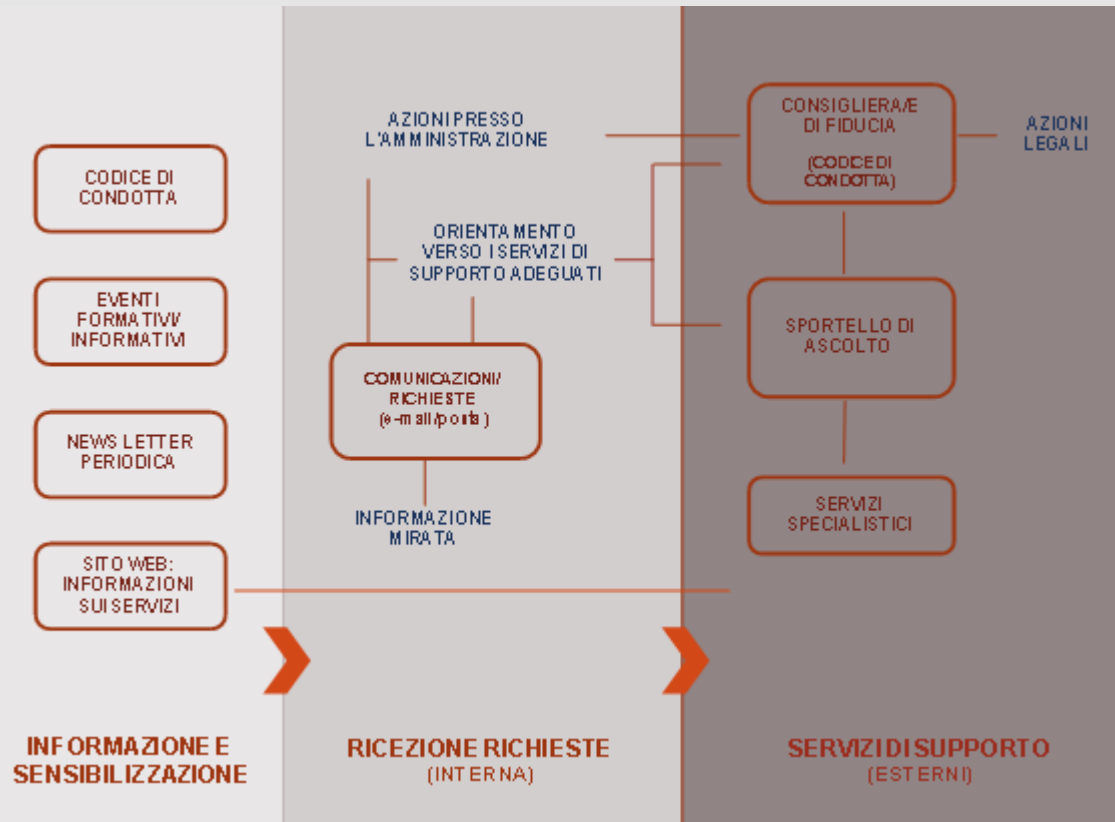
CODICE DI CONDOTTA

EVENTI FORMATIVI/ INFORMATIVI

NEWS LETTER PERIODICA

SITO WEB: INFORMAZIONI SUI SERVIZI

AZIONI PRESSO L'AMMINISTRAZIONE

ORIENTAMENTO VERSO I SERVIZI DI SUPPORTO ADEGUATI

COMUNICAZIONI/ RICHIESTE (e-mail/porta)

INFORMAZIONE MIRATA

CONSIGLIERA/E DI FIDUCIA

(CODICE DI CONDOTTA)

AZIONI LEGALI

SPORTELLO DI ASCOLTO

SERVIZI SPECIALISTICI

INFORMAZIONE E SENSIBILIZZAZIONE

RICEZIONE RICHIESTE
(INTERNA)

SERVIZI DI SUPPORTO
(ESTERNI)